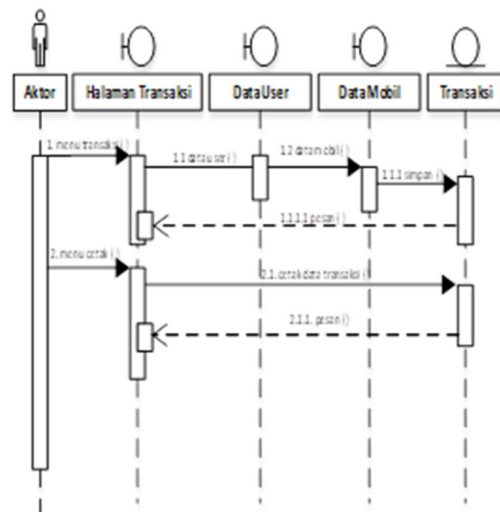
Aktor

Halaman Transaksi

DataUser

DataMobil

Transaksi

1. menu transaksi ( )

1.1 datauser ( )

1.2 datamobil ( )

1.1.1 simpan ( )

1.1.1.1 pesan ( )

2. menu cetak ( )

2.1. cetak data transaksi ( )

2.1.1. pesan ( )